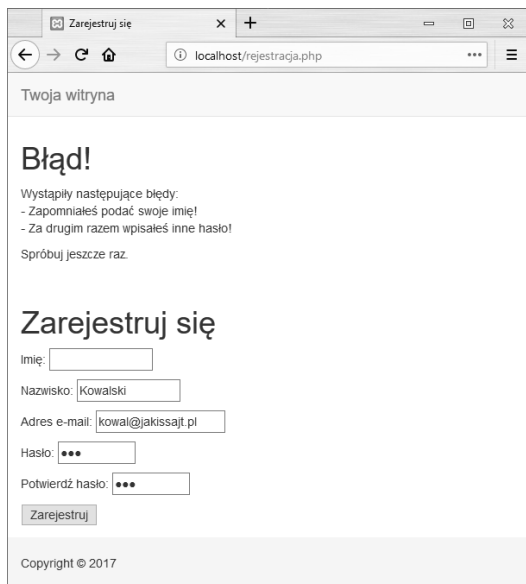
Zarejestruj się
×
+
localhost/rejestracja.php
...
Twoja witryna

Błąd!

Wystąpiły następujące błędy:
- Zapomniałeś podać swoje imię!
- Za drugim razem wpisałeś inne hasło!

Spróbuj jeszcze raz.

Zarejestruj się

Imię:

Nazwisko: Kowalski

Adres e-mail: kowal@jakissajt.pl

Hasło: •••

Potwierdź hasło: •••

Zarejestruj

Copyright © 2017